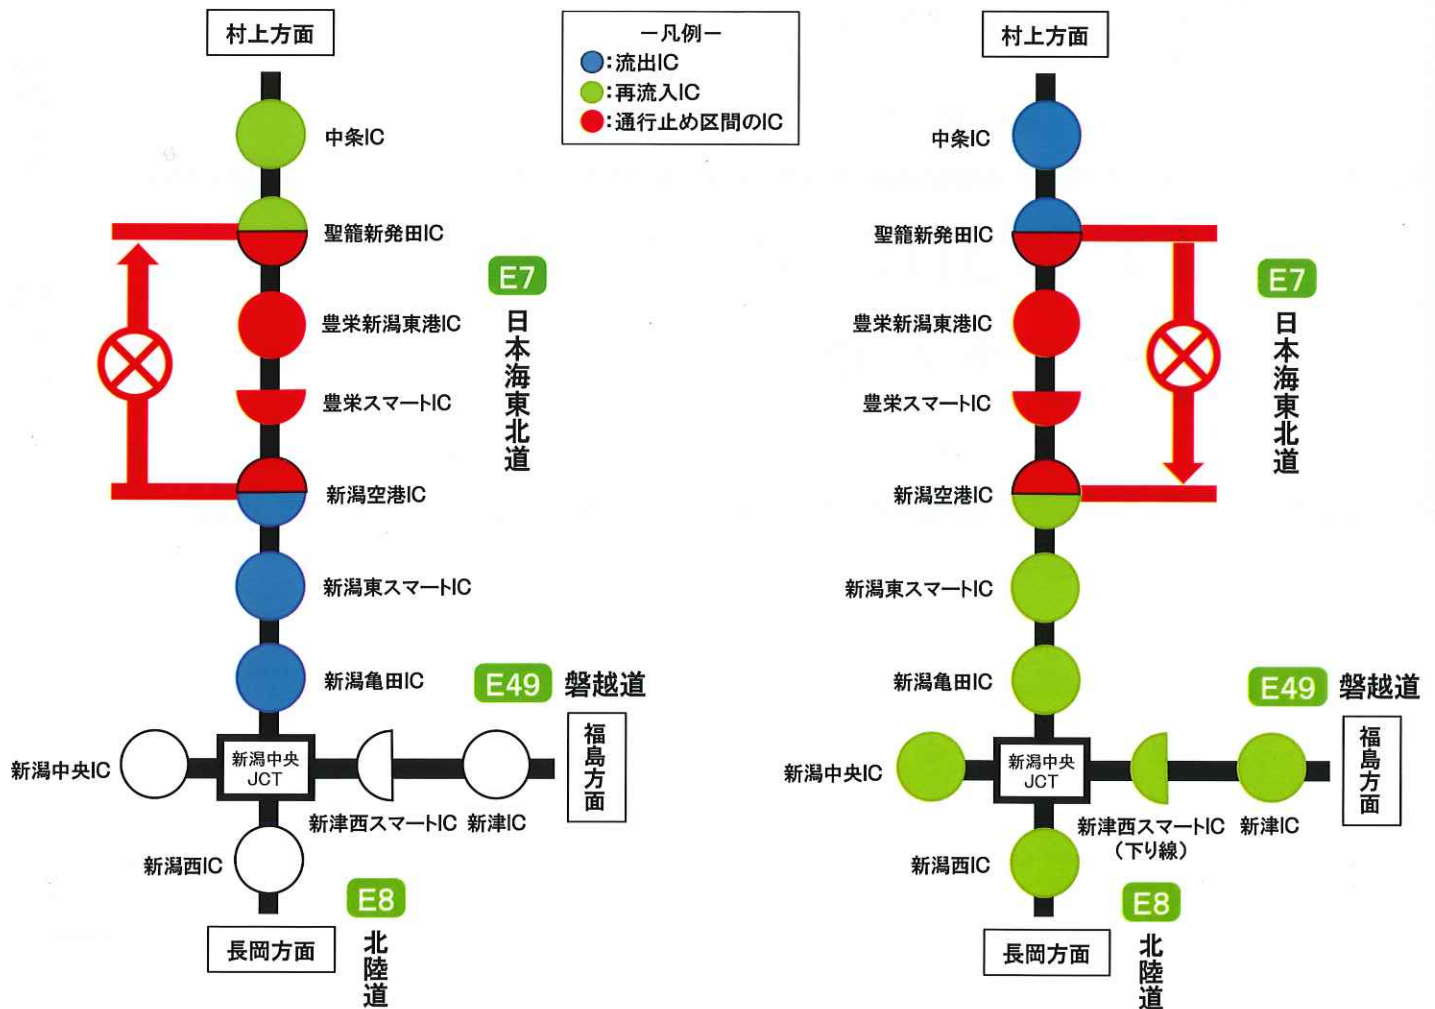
村上方面

中条IC

聖籠新発田IC

豊栄新潟東港IC

豊栄スマートIC

新潟空港IC

新潟東スマートIC

新潟亀田IC

E7
日本海東北道

E49 磐越道

新潟中央IC

新潟中央JCT

新津西スマートIC 新津IC

福島方面

新潟西IC

E8
北陸道

長岡方面

ー凡例ー
:流出IC
:再流入IC
:通行止め区間のIC

村上方面

中条IC

聖籠新発田IC

豊栄新潟東港IC

豊栄スマートIC

新潟空港IC

新潟東スマートIC

新潟亀田IC

E7
日本海東北道

E49 磐越道

新潟中央IC

新潟中央JCT

新津西スマートIC（下り線） 新津IC

福島方面

新潟西IC

E8
北陸道

長岡方面